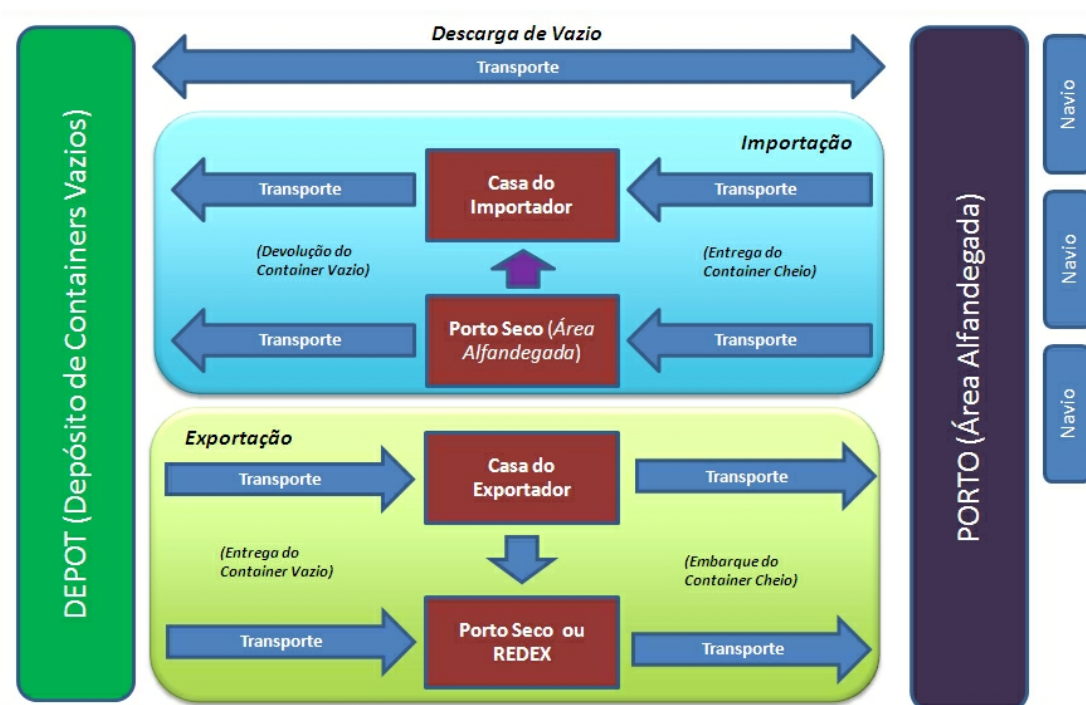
DEPOT (Depósito de Containers Vazios)

Descarga de Vazio

Transporte

Importação

Transporte

Casa do Importador

Transporte

(Devolução do Container Vazio)

(Entrega do Container Cheio)

Transporte

Porto Seco (Área Alfandegada)

Transporte

Exportação

Transporte

Casa do Exportador

Transporte

(Entrega do Container Vazio)

(Embarque do Container Cheio)

Transporte

Porto Seco ou REDEX

Transporte

PORTO (Área Alfandegada)

Navio

Navio

Navio